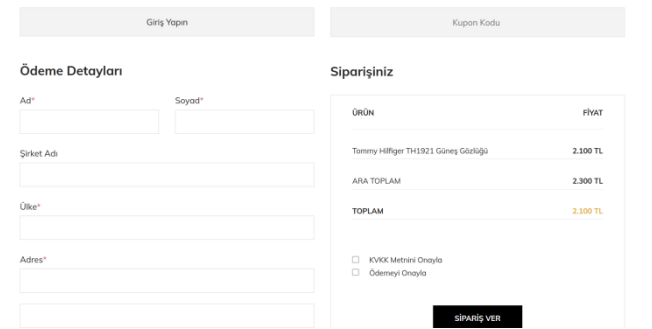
Giriş Yapın

Kupon Kodu

Ödeme Detayları

Ad*

Soyad*

Şirket Adı

Ülke*

Adres*

Siparişiniz

| ÜRÜN | FİYAT |
|---|---|
| Tommy Hilfiger TH1921 Güneş Gözlüğü | 2.100 TL |
| ARA TOPLAM | 2.300 TL |
| TOPLAM | 2.100 TL |

KVKK Metnini Onayla

Ödemeyi Onayla

SİPARİŞ VER